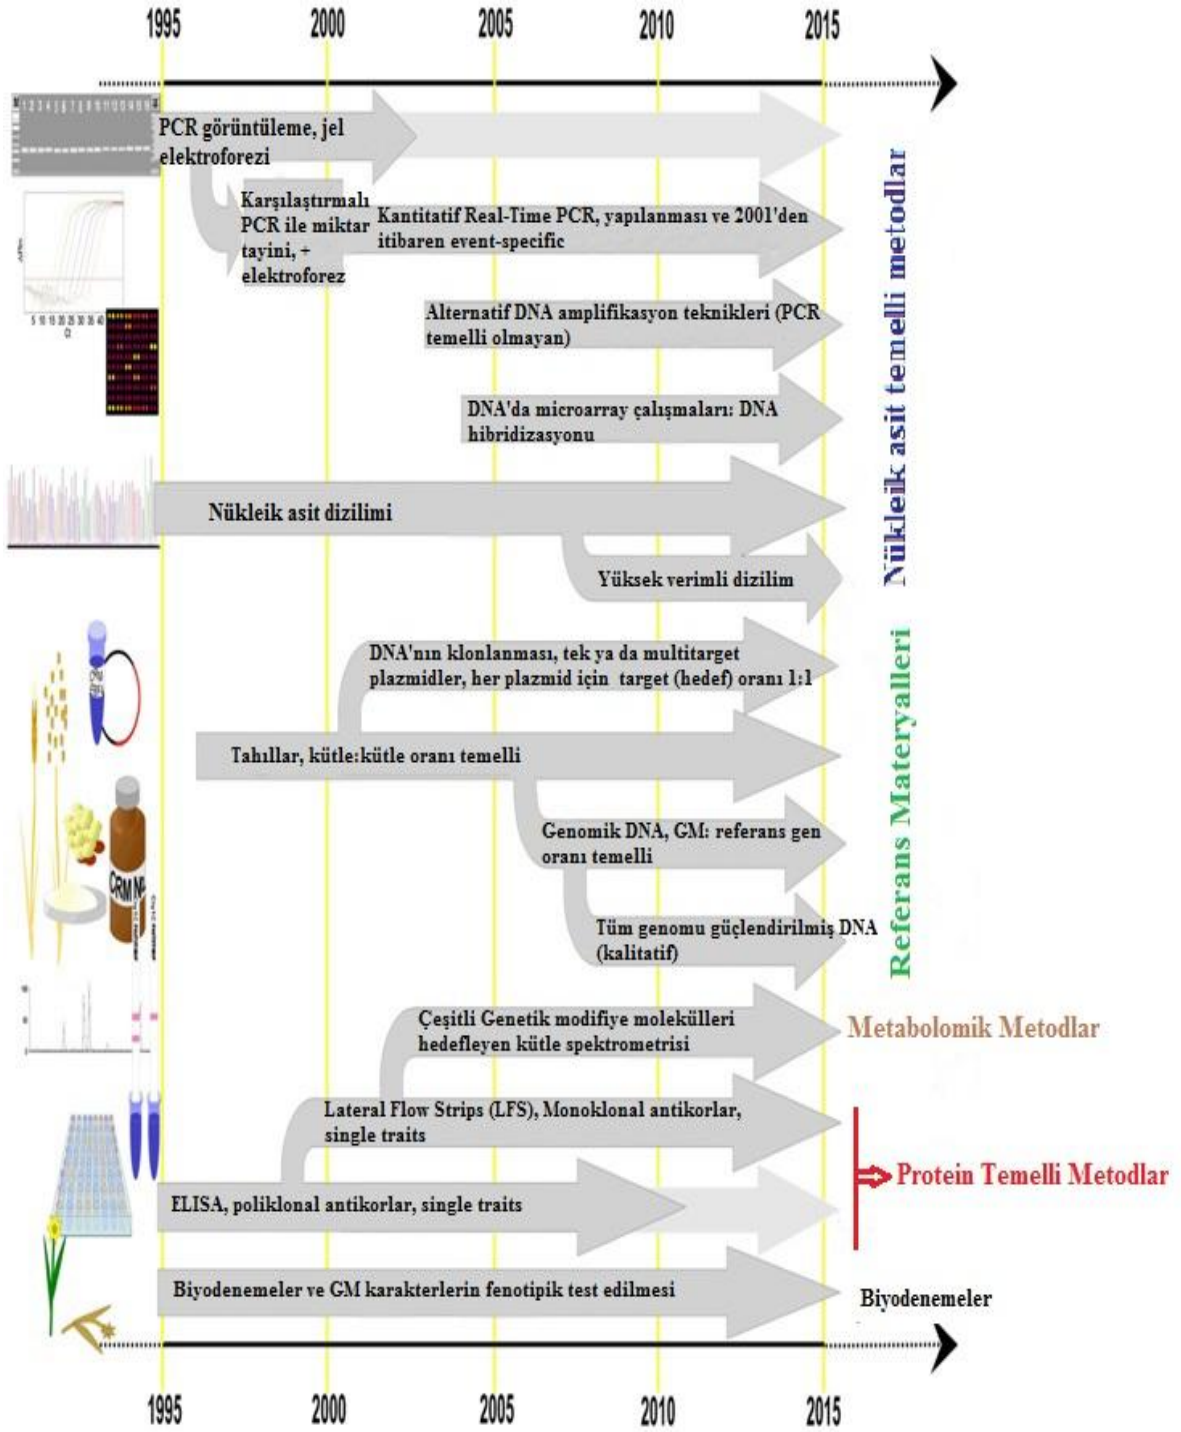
1995 2000 2005 2010 2015

PCR görüntüleme, jel elektroforezi

Karşılaştırmalı PCR ile miktar tayini, + elektroforez

Kantitatif Real-Time PCR, yapılanması ve 2001'den itibaren event-specific

Alternatif DNA amplifikasyon teknikleri (PCR temelli olmayan)

DNA'da microarray çalışmaları: DNA hibridizasyonu

Nükleik asit dizilimi

Yüksek verimli dizilim

Nükleik asit temelli metodlar

DNA'nın klonlanması, tek ya da multitarget plazmidler, her plazmid için target (hedef) oranı 1:1

Tahıllar, kütle:kütle oranı temelli

Genomik DNA, GM: referans gen oranı temelli

Tüm genomu güçlendirilmiş DNA (kalitatif)

Referans Materyalleri

Çeşitli Genetik modifiye molekülleri hedefleyen kütle spektrometrisi

Metabolomik Metodlar

Lateral Flow Strips (LFS), Monoklonal antikorlar, single traits

ELISA, poliklonal antikorlar, single traits

Protein Temelli Metodlar

Biyodenemeler ve GM karakterlerin fenotipik test edilmesi

Biyodenemeler

CRM NP

1995 2000 2005 2010 2015